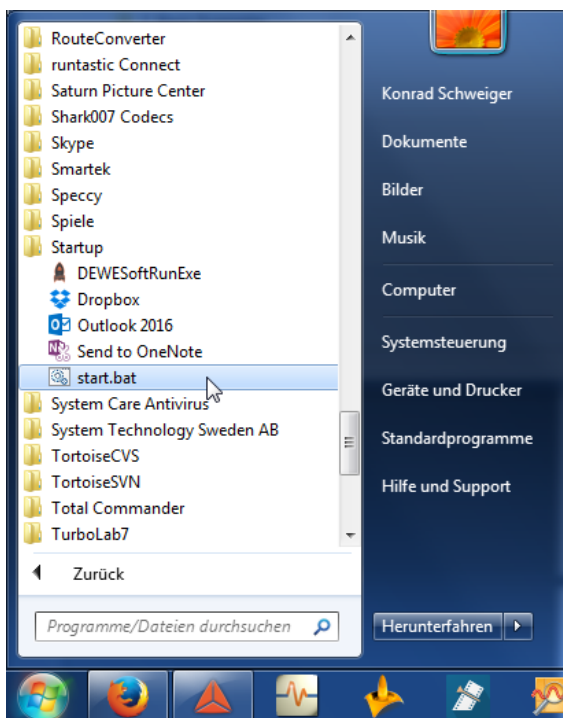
RouteConverter
runtastic Connect
Saturn Picture Center
Shark007 Codecs
Skype
Smartek
Speccy
Spiele
Startup
DEWESoftRunExe
Dropbox
Outlook 2016
Send to OneNote
start.bat
System Care Antivirus
System Technology Sweden AB
TortoiseCVS
TortoiseSVN
Total Commander
TurboLab7

Zurück

Programme/Dateien durchsuchen

Konrad Schweiger
Dokumente
Bilder
Musik
Computer
Systemsteuerung
Geräte und Drucker
Standardprogramme
Hilfe und Support

Herunterfahren